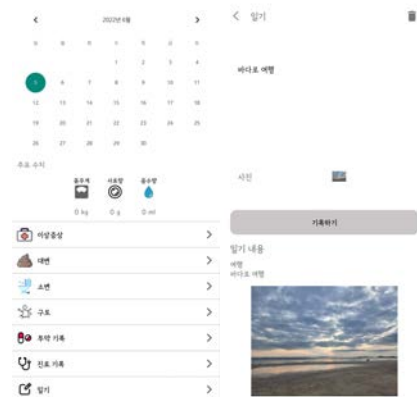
<

2022년 6월

>

5

6

7

8

9

10

11

12

13

14

15

16

17

18

19

20

21

22

23

24

25

26

27

28

29

30

주요 수치

몸무게

사료량

음수량

0 kg

0 g

0 ml

이상증상

대변

소변

구토

투약 기록

진료 기록

일기

<

일기

바다로 여행

사진

기록하기

일기 내용

여행

바다로 여행